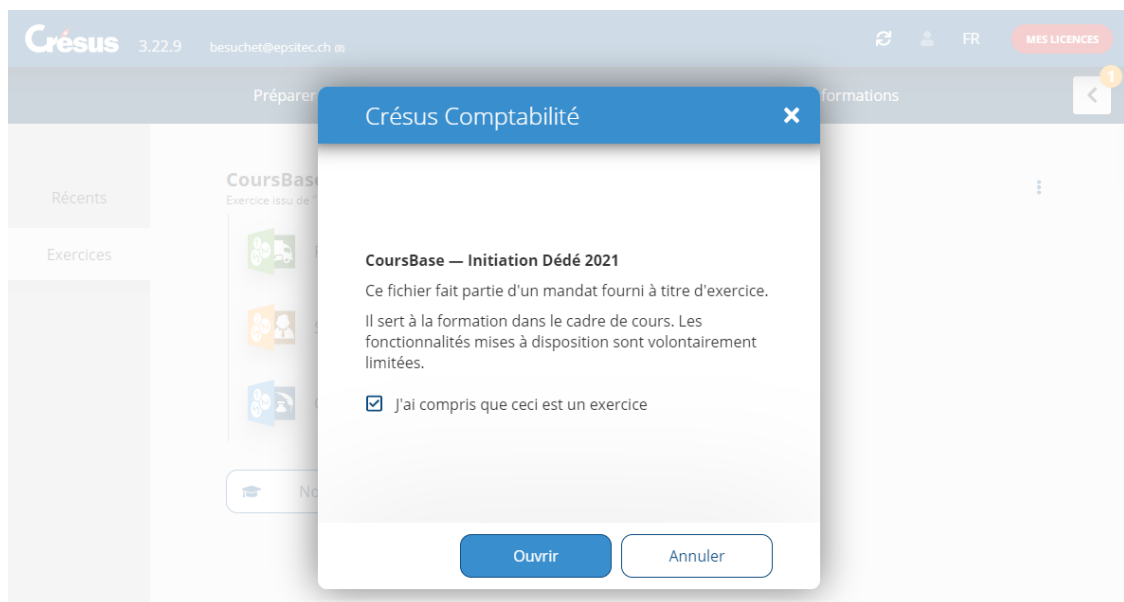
Crésus 3.22.9 besuchet@epsitec.ch

FR MES LICENCES

1

Préparer

formations

Récents

Exercices

CoursBase

Exercice issu de "

No

Crésus Comptabilité

×

CoursBase — Initiation Dédé 2021

Ce fichier fait partie d'un mandat fourni à titre d'exercice.

Il sert à la formation dans le cadre de cours. Les fonctionnalités mises à disposition sont volontairement limitées.

☑ J'ai compris que ceci est un exercice

Ouvrir

Annuler